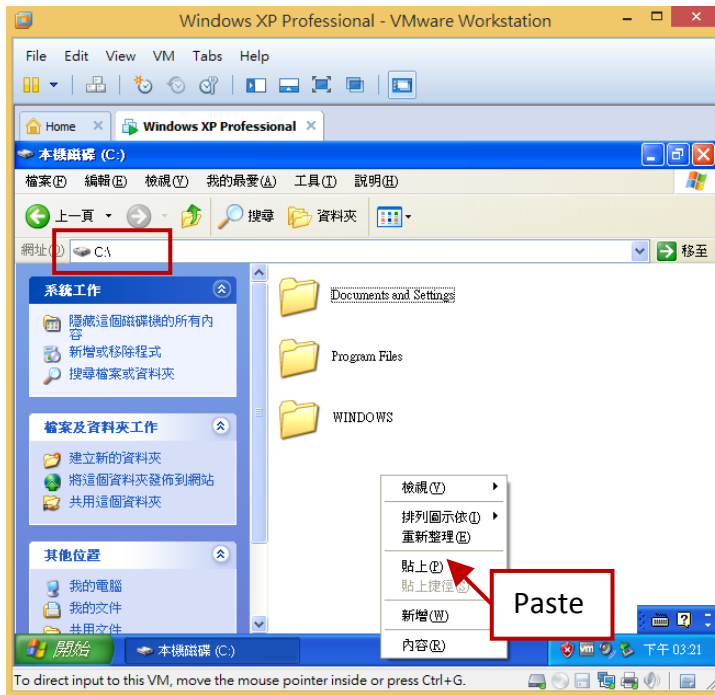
Windows XP Professional - VMware Workstation

File Edit View VM Tabs Help

Home
Windows XP Professional

本機磁碟 (C:)

檔案(F) 編輯(E) 檢視(V) 我的最愛(A) 工具(T) 說明(H)

上一頁 搜尋 資料夾

網址(D) C:\ 移至

系統工作
隱藏這個磁碟機的所有內容
新增或移除程式
搜尋檔案或資料夾

檔案及資料夾工作
建立新的資料夾
將這個資料夾發佈到網站
共用這個資料夾

其他位置
我的電腦
我的文件
共用文件

Documents and Settings
Program Files
WINDOWS

檢視(V)
排列圖示依(I)
重新整理(E)
貼上(P)
貼上捷徑(S)
新增(W)
內容(R)

Paste

開始 本機磁碟 (C:) 下午 03:21

To direct input to this VM, move the mouse pointer inside or press Ctrl+G.